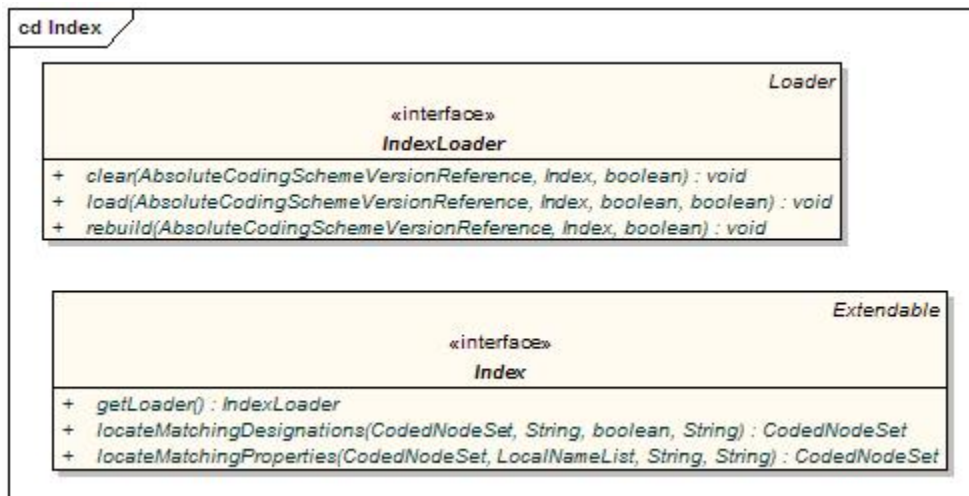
cd Index

Loader

«interface»

IndexLoader

+ clear(AbsoluteCodingSchemeVersionReference, Index, boolean) : void
+ load(AbsoluteCodingSchemeVersionReference, Index, boolean, boolean) : void
+ rebuild(AbsoluteCodingSchemeVersionReference, Index, boolean) : void

Extendable

«interface»

Index

+ getLoader() : IndexLoader
+ locateMatchingDesignations(CodedNodeSet, String, boolean, String) : CodedNodeSet
+ locateMatchingProperties(CodedNodeSet, LocalNameList, String, String) : CodedNodeSet